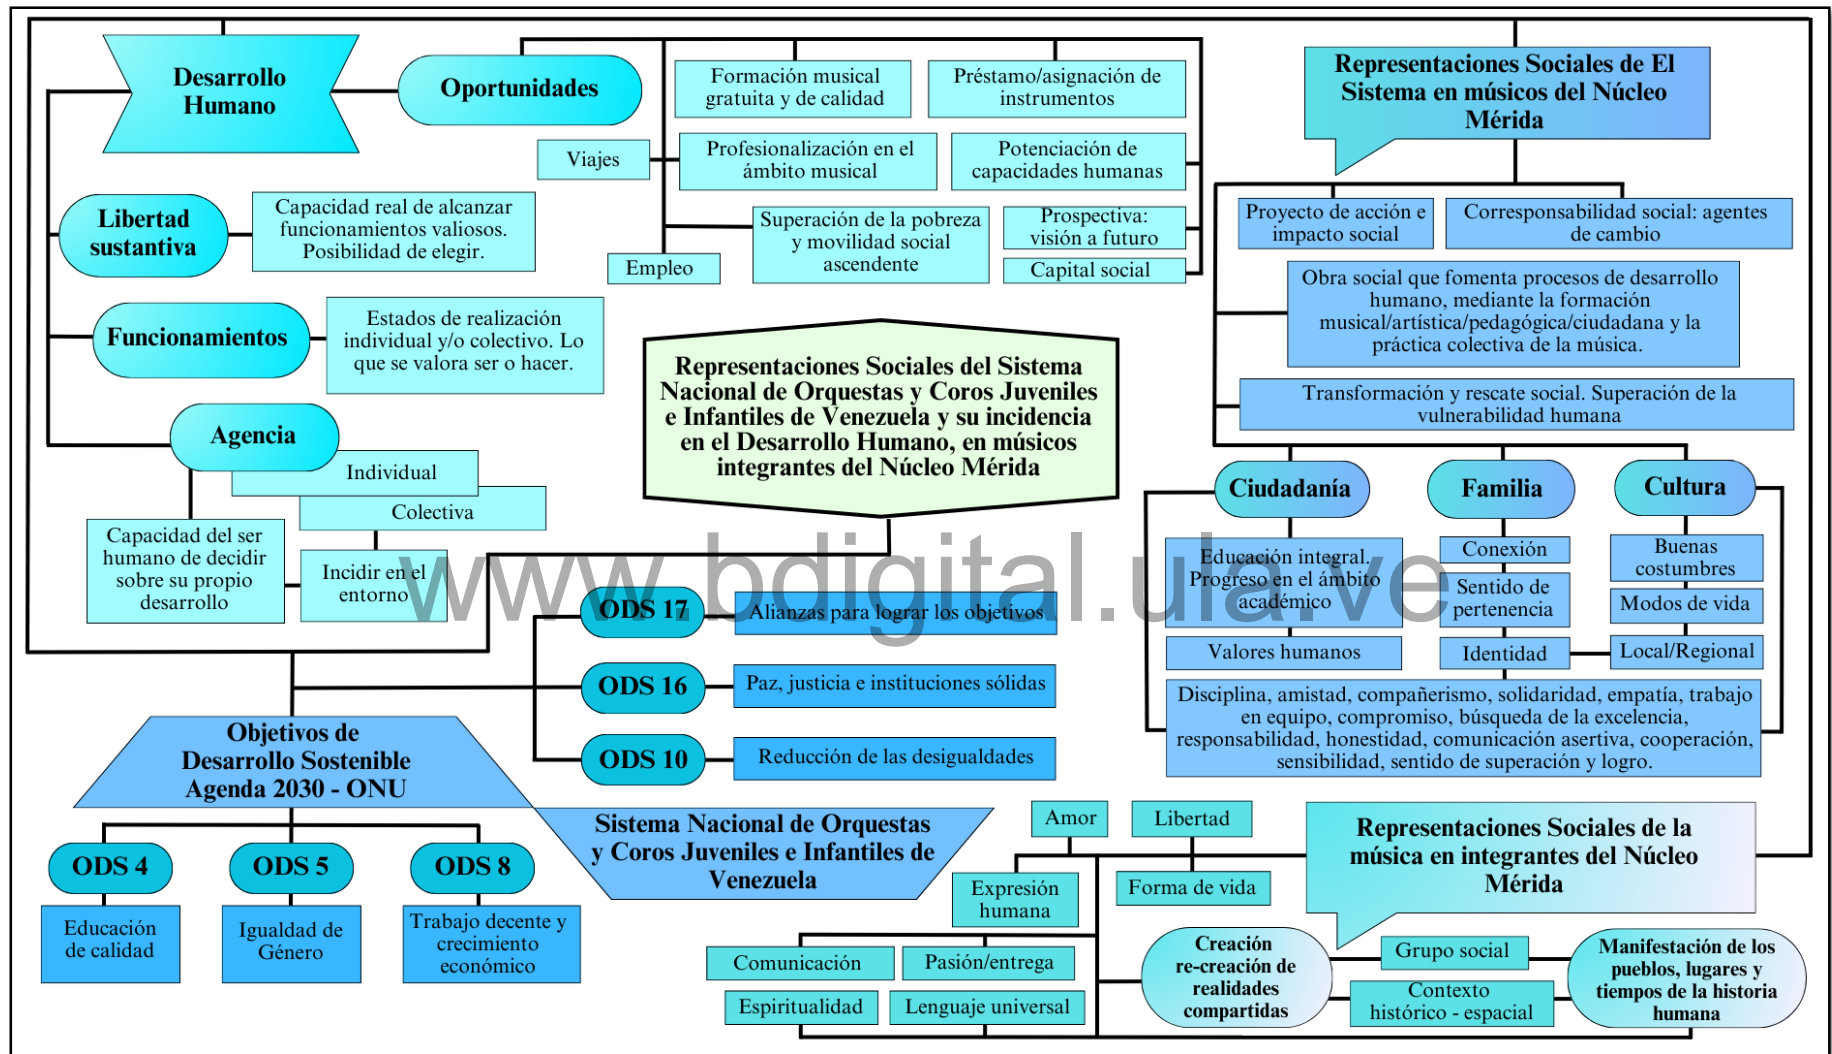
Desarrollo Humano

Oportunidades

Formación musical gratuita y de calidad

Préstamo/asignación de instrumentos

Viajes

Profesionalización en el ámbito musical

Potenciación de capacidades humanas

Libertad sustantiva

Capacidad real de alcanzar funcionamientos valiosos. Posibilidad de elegir.

Superación de la pobreza y movilidad social ascendente

Prospectiva: visión a futuro

Empleo

Capital social

Funcionamientos

Estados de realización individual y/o colectivo. Lo que se valora ser o hacer.

Representaciones Sociales del Sistema Nacional de Orquestas y Coros Juveniles e Infantiles de Venezuela y su incidencia en el Desarrollo Humano, en músicos integrantes del Núcleo Mérida

Agencia

Individual

Colectiva

Capacidad del ser humano de decidir sobre su propio desarrollo

Incidir en el entorno

ODS 17

Alianzas para lograr los objetivos

ODS 16

Paz, justicia e instituciones sólidas

ODS 10

Reducción de las desigualdades

Objetivos de Desarrollo Sostenible Agenda 2030 - ONU

ODS 4

Educación de calidad

ODS 5

Igualdad de Género

ODS 8

Trabajo decente y crecimiento económico

Sistema Nacional de Orquestas y Coros Juveniles e Infantiles de Venezuela

Representaciones Sociales de El Sistema en músicos del Núcleo Mérida

Proyecto de acción e impacto social

Corresponsabilidad social: agentes de cambio

Obra social que fomenta procesos de desarrollo humano, mediante la formación musical/artística/pedagógica/ciudadana y la práctica colectiva de la música.

Transformación y rescate social. Superación de la vulnerabilidad humana

Ciudadanía

Familia

Cultura

Educación integral. Progreso en el ámbito académico

Conexión

Sentido de pertenencia

Buenas costumbres

Modos de vida

Valores humanos

Identidad

Local/Regional

Disciplina, amistad, compañerismo, solidaridad, empatía, trabajo en equipo, compromiso, búsqueda de la excelencia, responsabilidad, honestidad, comunicación asertiva, cooperación, sensibilidad, sentido de superación y logro.

Amor

Libertad

Representaciones Sociales de la música en integrantes del Núcleo Mérida

Expresión humana

Forma de vida

Comunicación

Pasión/entrega

Creación re-creación de realidades compartidas

Grupo social

Manifestación de los pueblos, lugares y tiempos de la historia humana

Espiritualidad

Lenguaje universal

Contexto histórico - espacial

www.bdigital.ula.ve